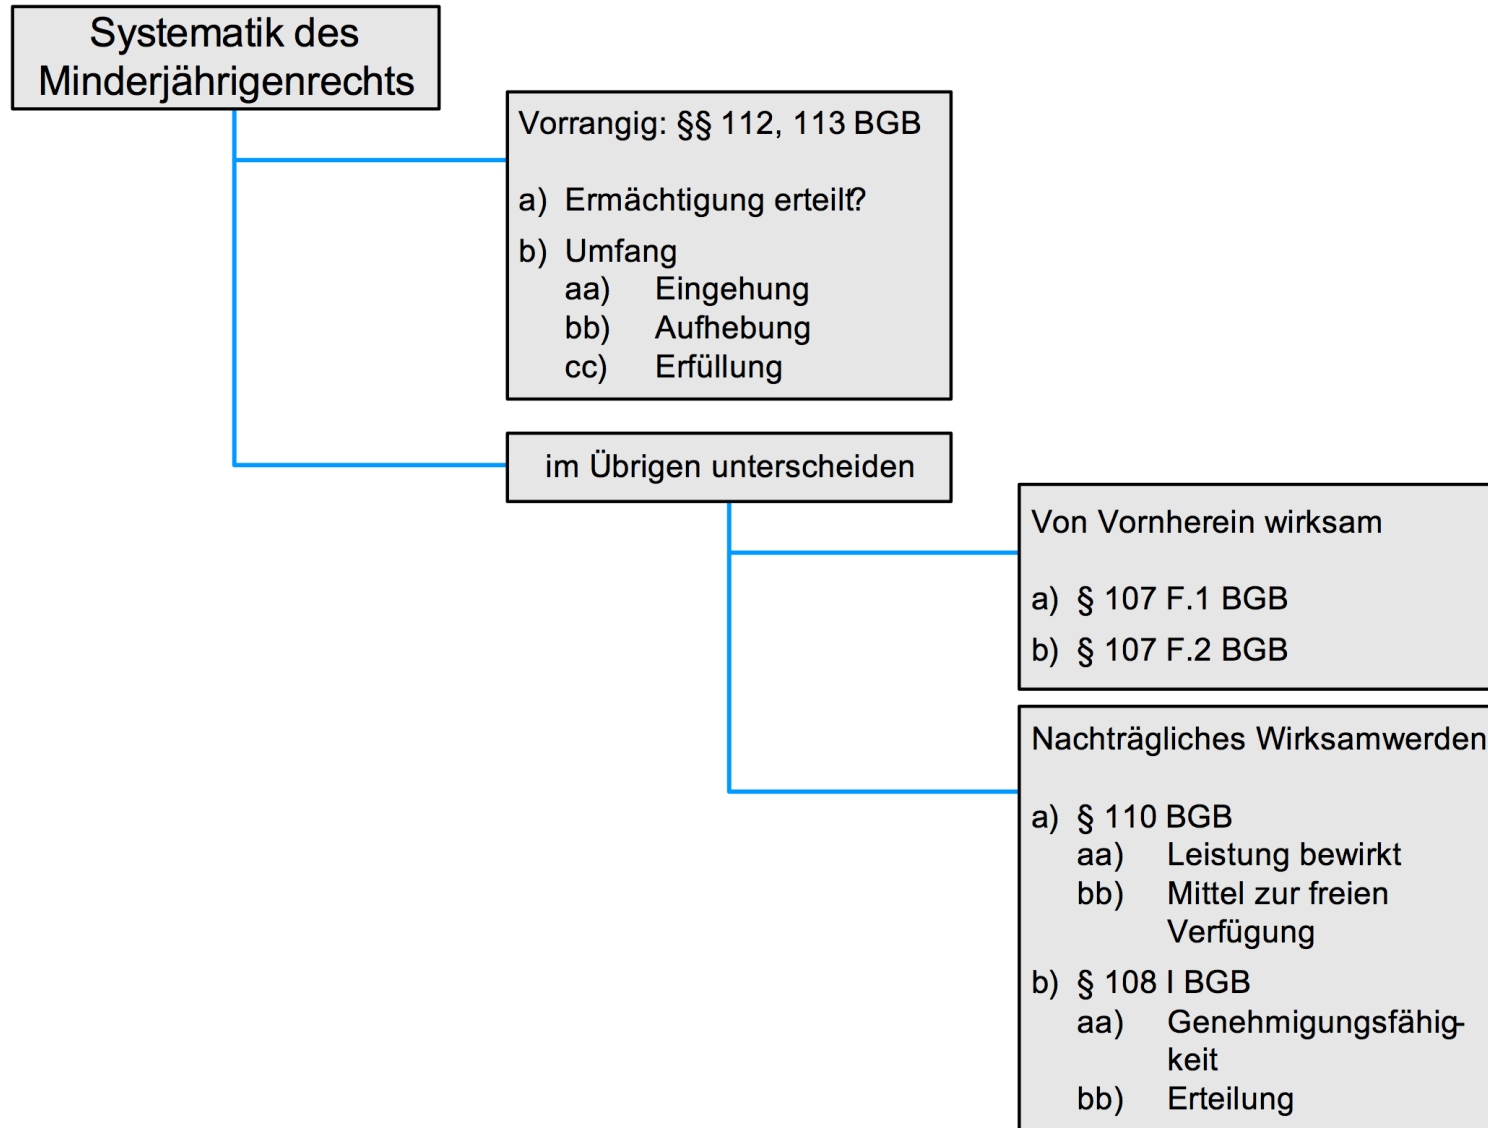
Systematik des Minderjährigenrechts

Vorrangig: §§ 112, 113 BGB

a) Ermächtigung erteilt?

b) Umfang
aa) Eingehung
bb) Aufhebung
cc) Erfüllung

im Übrigen unterscheiden

Von Vornherein wirksam

a) § 107 F.1 BGB

b) § 107 F.2 BGB

Nachträgliches Wirksamwerden

a) § 110 BGB
aa) Leistung bewirkt
bb) Mittel zur freien Verfügung

b) § 108 I BGB
aa) Genehmigungsfähigkeit
bb) Erteilung